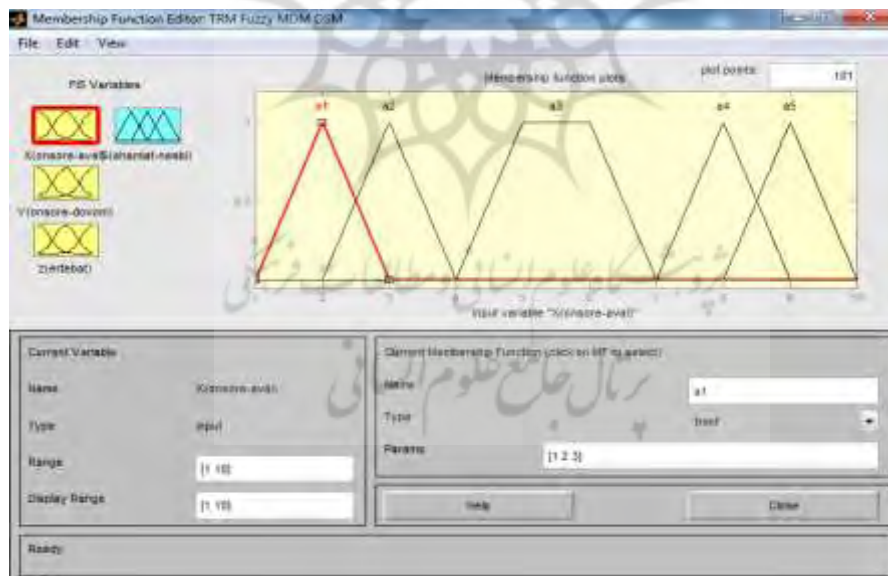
Membership Function Editor: TRM Fuzzy MDM DSM

File Edit View

FIS Variables

X(onsore-aval) S(shaxfat-nesbi)

Y(onsore-dovom)

Z(ertebat)

Membership function plots

plot points: 181

a1 a2 a3 a4 a5

1

0.5

0

1 2 3 4 5 6 7 8 9 10

input variable "X(onsore-aval)"

Current Variable

Name X(onsore-aval)

Type input

Range [1 10]

Display Range [1 10]

Current Membership Function (click on MF to select)

Name a1

Type trimf

Params [1 2 3]

Help

Close

Ready

پژوهشگاه علوم انسانی و مطالعات فرهنگی
پرتال جامع علوم انسانی